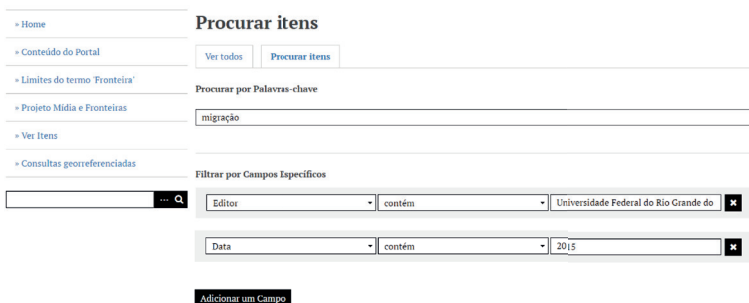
» Home

» Conteúdo do Portal

» Limites do termo 'Fronteira'

» Projeto Mídia e Fronteiras

» Ver Itens

» Consultas georreferenciadas

Procurar itens

Ver todos

Procurar itens

Procurar por Palavras-chave

migração

Filtrar por Campos Específicos

Editor

contém

Universidade Federal do Rio Grande do

Data

contém

2015

Adicionar um Campo